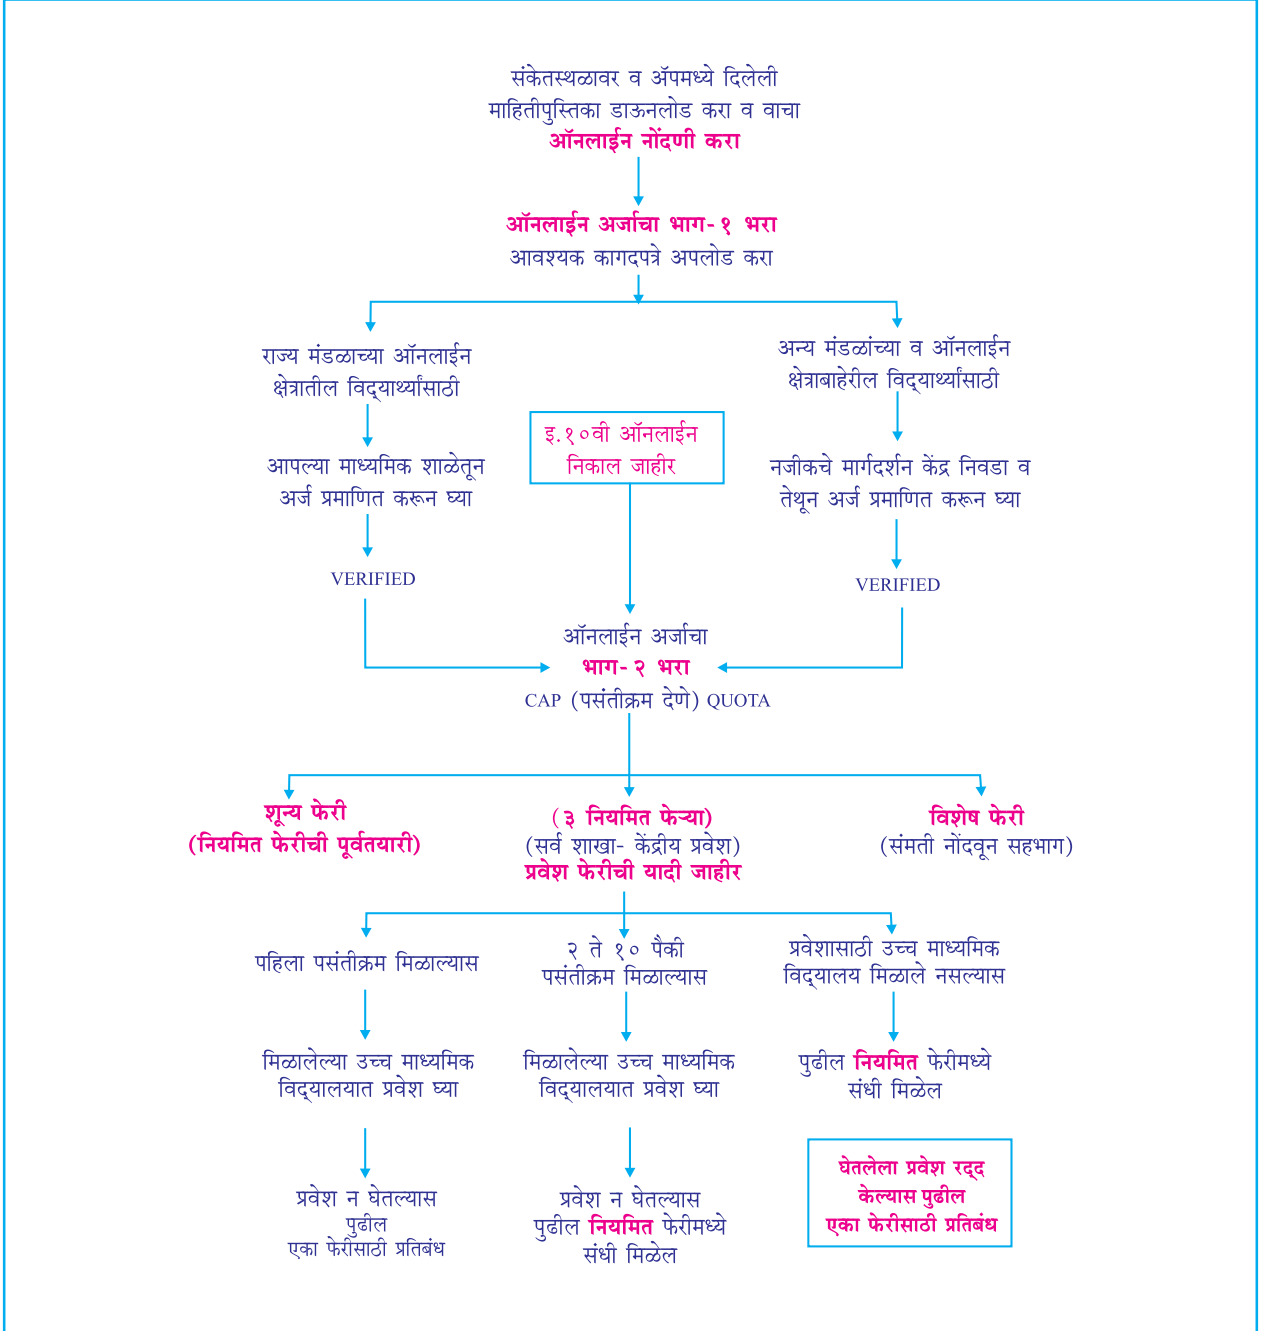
संकेतस्थळावर व ॲपमध्ये दिलेली
माहितीपुस्तिका डाऊनलोड करा व वाचा
ऑनलाईन नोंदणी करा

ऑनलाईन अर्जाचा भाग-१ भरा
आवश्यक कागदपत्रे अपलोड करा

राज्य मंडळाच्या ऑनलाईन
क्षेत्रातील विद्यार्थ्यांसाठी

आपल्या माध्यमिक शाळेतून
अर्ज प्रमाणित करून घ्या

VERIFIED

इ.१०वी ऑनलाईन
निकाल जाहीर

अन्य मंडळांच्या व ऑनलाईन
क्षेत्राबाहेरील विद्यार्थ्यांसाठी

नजीकचे मार्गदर्शन केंद्र निवडा व
तेथून अर्ज प्रमाणित करून घ्या

VERIFIED

ऑनलाईन अर्जाचा
भाग-२ भरा
CAP (पसंतीक्रम देणे) QUOTA

शून्य फेरी
(नियमित फेरीची पूर्वतयारी)

(३ नियमित फेऱ्या)
(सर्व शाखा- केंद्रीय प्रवेश)
प्रवेश फेरीची यादी जाहीर

विशेष फेरी
(संमती नोंदवून सहभाग)

पहिला पसंतीक्रम मिळाल्यास

मिळालेल्या उच्च माध्यमिक
विद्यालयात प्रवेश घ्या

प्रवेश न घेतल्यास
पुढील
एका फेरीसाठी प्रतिबंध

२ ते १० पैकी
पसंतीक्रम मिळाल्यास

मिळालेल्या उच्च माध्यमिक
विद्यालयात प्रवेश घ्या

प्रवेश न घेतल्यास
पुढील नियमित फेरीमध्ये
संधी मिळेल

प्रवेशासाठी उच्च माध्यमिक
विद्यालय मिळाले नसल्यास

पुढील नियमित फेरीमध्ये
संधी मिळेल

घेतलेला प्रवेश रद्द
केल्यास पुढील
एका फेरीसाठी प्रतिबंध